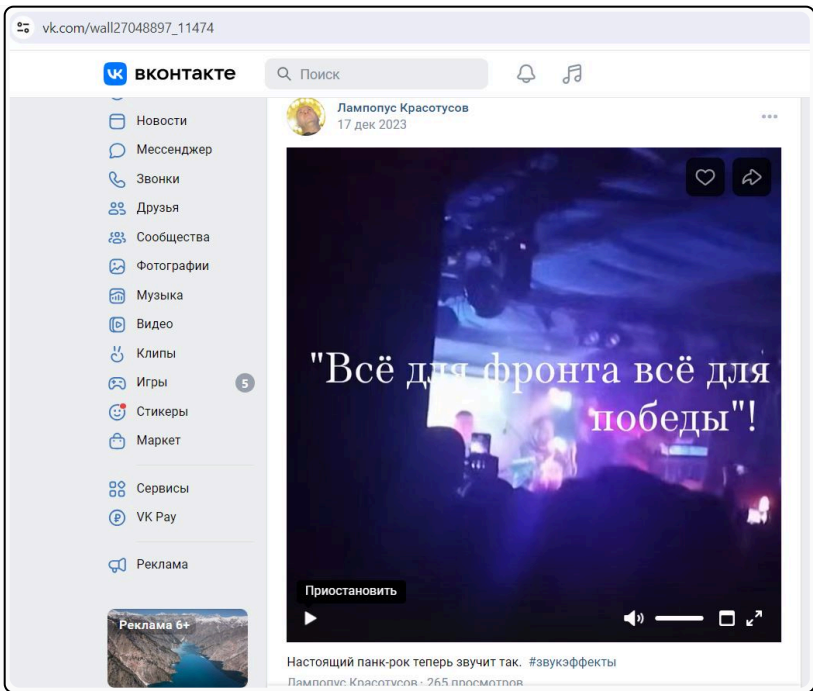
vk.com/wall27048897_11474

вконтакте

Поиск

Новости
Мессенджер
Звонки
Друзья
Сообщества
Фотографии
Музыка
Видео
Клипы
Игры 5
Стикеры
Маркет

Сервисы
VK Pay

Реклама

Реклама 6+

Лампопус Красотусов
17 дек 2023

"Всё для фронта всё для победы"!

Приостановить

Настоящий панк-рок теперь звучит так. #звукэффекты

Лампопус Красотусов · 265 просмотров